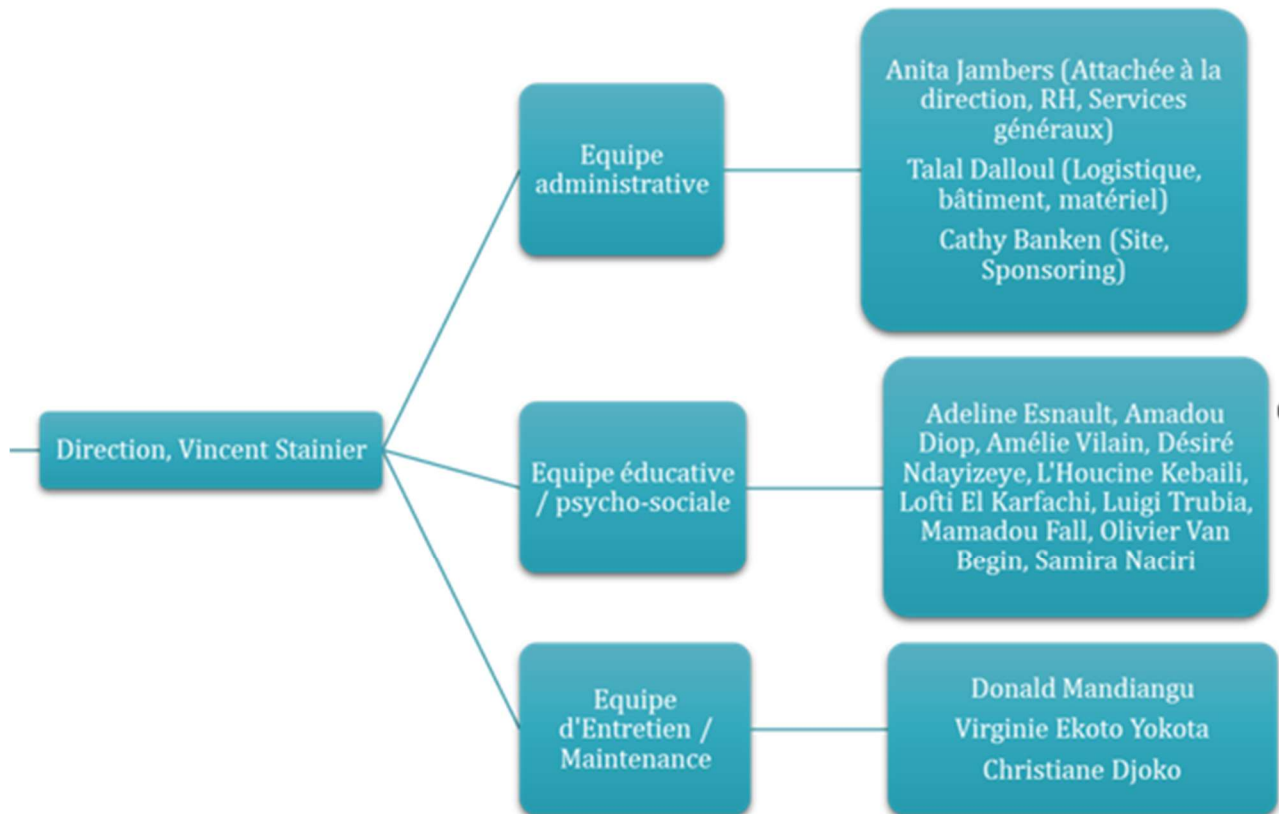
Direction, Vincent Stainier

Equipe administrative

Anita Jambers (Attachée à la direction, RH, Services généraux)

Talal Dalloul (Logistique, bâtiment, matériel)

Cathy Banken (Site, Sponsoring)

Equipe éducative / psycho-sociale

Adeline Esnault, Amadou Diop, Amélie Vilain, Désiré Ndayizeye, L'Houcine Kebaili, Lofti El Karfachi, Luigi Trubia, Mamadou Fall, Olivier Van Begin, Samira Naciri

Equipe d'Entretien / Maintenance

Donald Mandiangu

Virginie Ekoto Yokota

Christiane Djoko